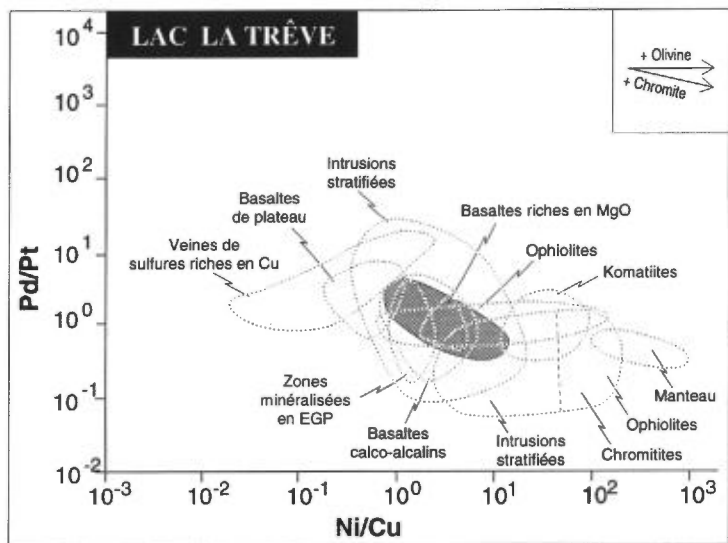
LAC LA TRÊVE

+ Olivine
+ Chromite

$10^4$
$10^3$
$10^2$
$10^1$
$10^0$
$10^{-1}$
$10^{-2}$

Pd/Pt

Intrusions stratifiées
Basaltes de plateau
Basaltes riches en MgO
Veines de sulfures riches en Cu
Ophiolites
Komatiites
Zones minéralisées en EGP
Basaltes calco-alcalins
Intrusions stratifiées
Chromitites
Ophiolites
Manteau

$10^{-3}$
$10^{-2}$
$10^{-1}$
$10^0$
$10^1$
$10^2$
$10^3$

Ni/Cu